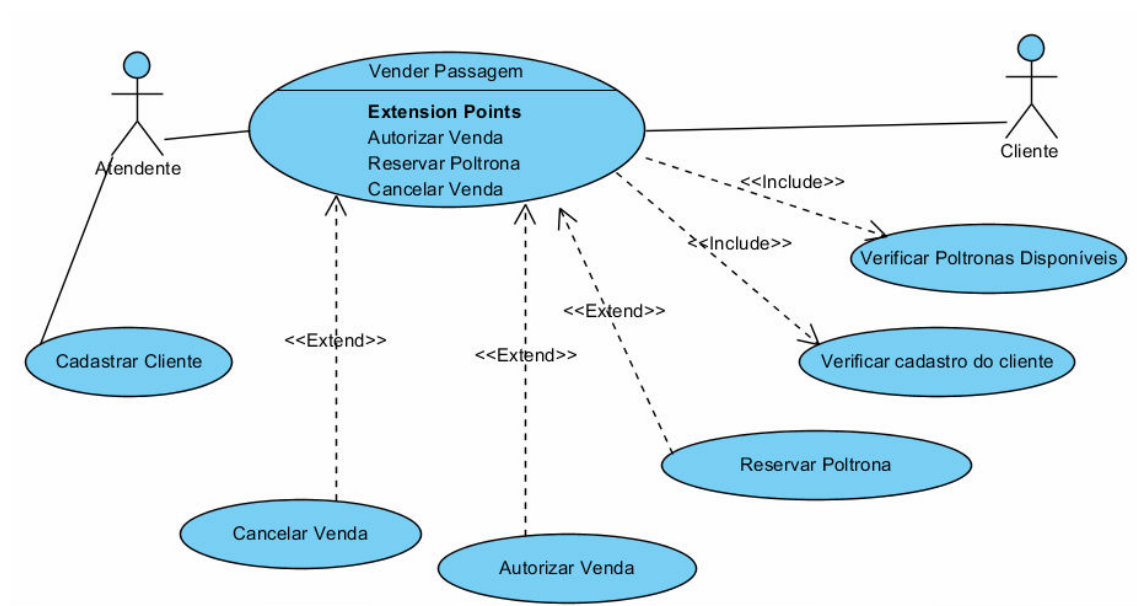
Vender Passagem

**Extension Points**
Autorizar Venda
Reservar Poltrona
Cancelar Venda

Atendente

Cliente

<<Include>>

<<Include>>

Verificar Poltronas Disponíveis

Verificar cadastro do cliente

Cadastrar Cliente

<<Extend>>

<<Extend>>

<<Extend>>

Reservar Poltrona

Cancelar Venda

Autorizar Venda